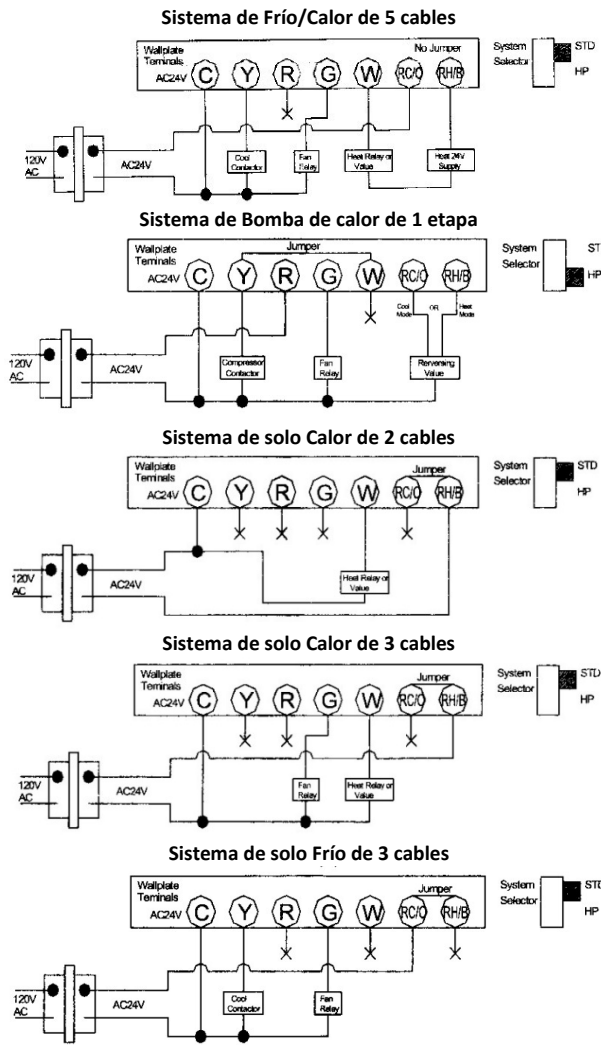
Sistema de Frío/Calor de 5 cables

Wallplate Terminals AC24V C Y R G W RC/O RH/B No Jumper

System Selector STD HP

120V AC AC24V

Cool Contactor

Fan Relay

Heat Relay or Value

Heat 24V Supply

Sistema de Bomba de calor de 1 etapa

Wallplate Terminals AC24V C Y R G W RC/O RH/B Jumper

System Selector ST HP

120V AC AC24V

Cool Mode OR Heat Mode

Compression Contactor

Fan Relay

Reversing Value

Sistema de solo Calor de 2 cables

Wallplate Terminals AC24V C Y R G W RC/O RH/B Jumper

System Selector STD HP

120V AC AC24V

Heat Relay or Value

Sistema de solo Calor de 3 cables

Wallplate Terminals AC24V C Y R G W RC/O RH/B Jumper

System Selector STD HP

120V AC AC24V

Fan Relay

Heat Relay or Value

Sistema de solo Frío de 3 cables

Wallplate Terminals AC24V C Y R G W RC/O RH/B Jumper

System Selector STI HP

120V AC AC24V

Cool Contactor

Fan Relay